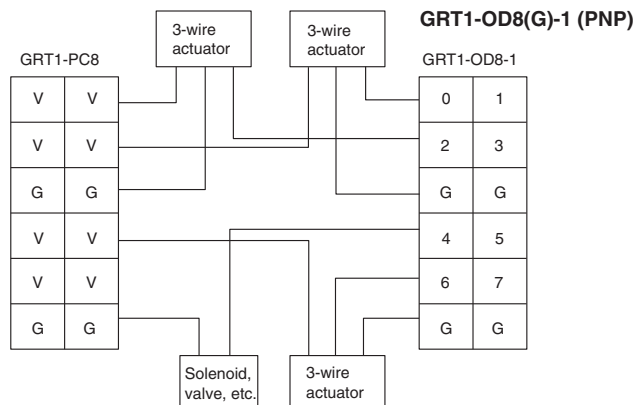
GRT1-OD8(G)-1 (PNP)

3-wire actuator

3-wire actuator

GRT1-PC8

| V | V |
|---|---|
| V | V |
| G | G |
| V | V |
| V | V |
| G | G |

GRT1-OD8-1

| 0 | 1 |
|---|---|
| 2 | 3 |
| G | G |
| 4 | 5 |
| 6 | 7 |
| G | G |

Solenoid, valve, etc.

3-wire actuator